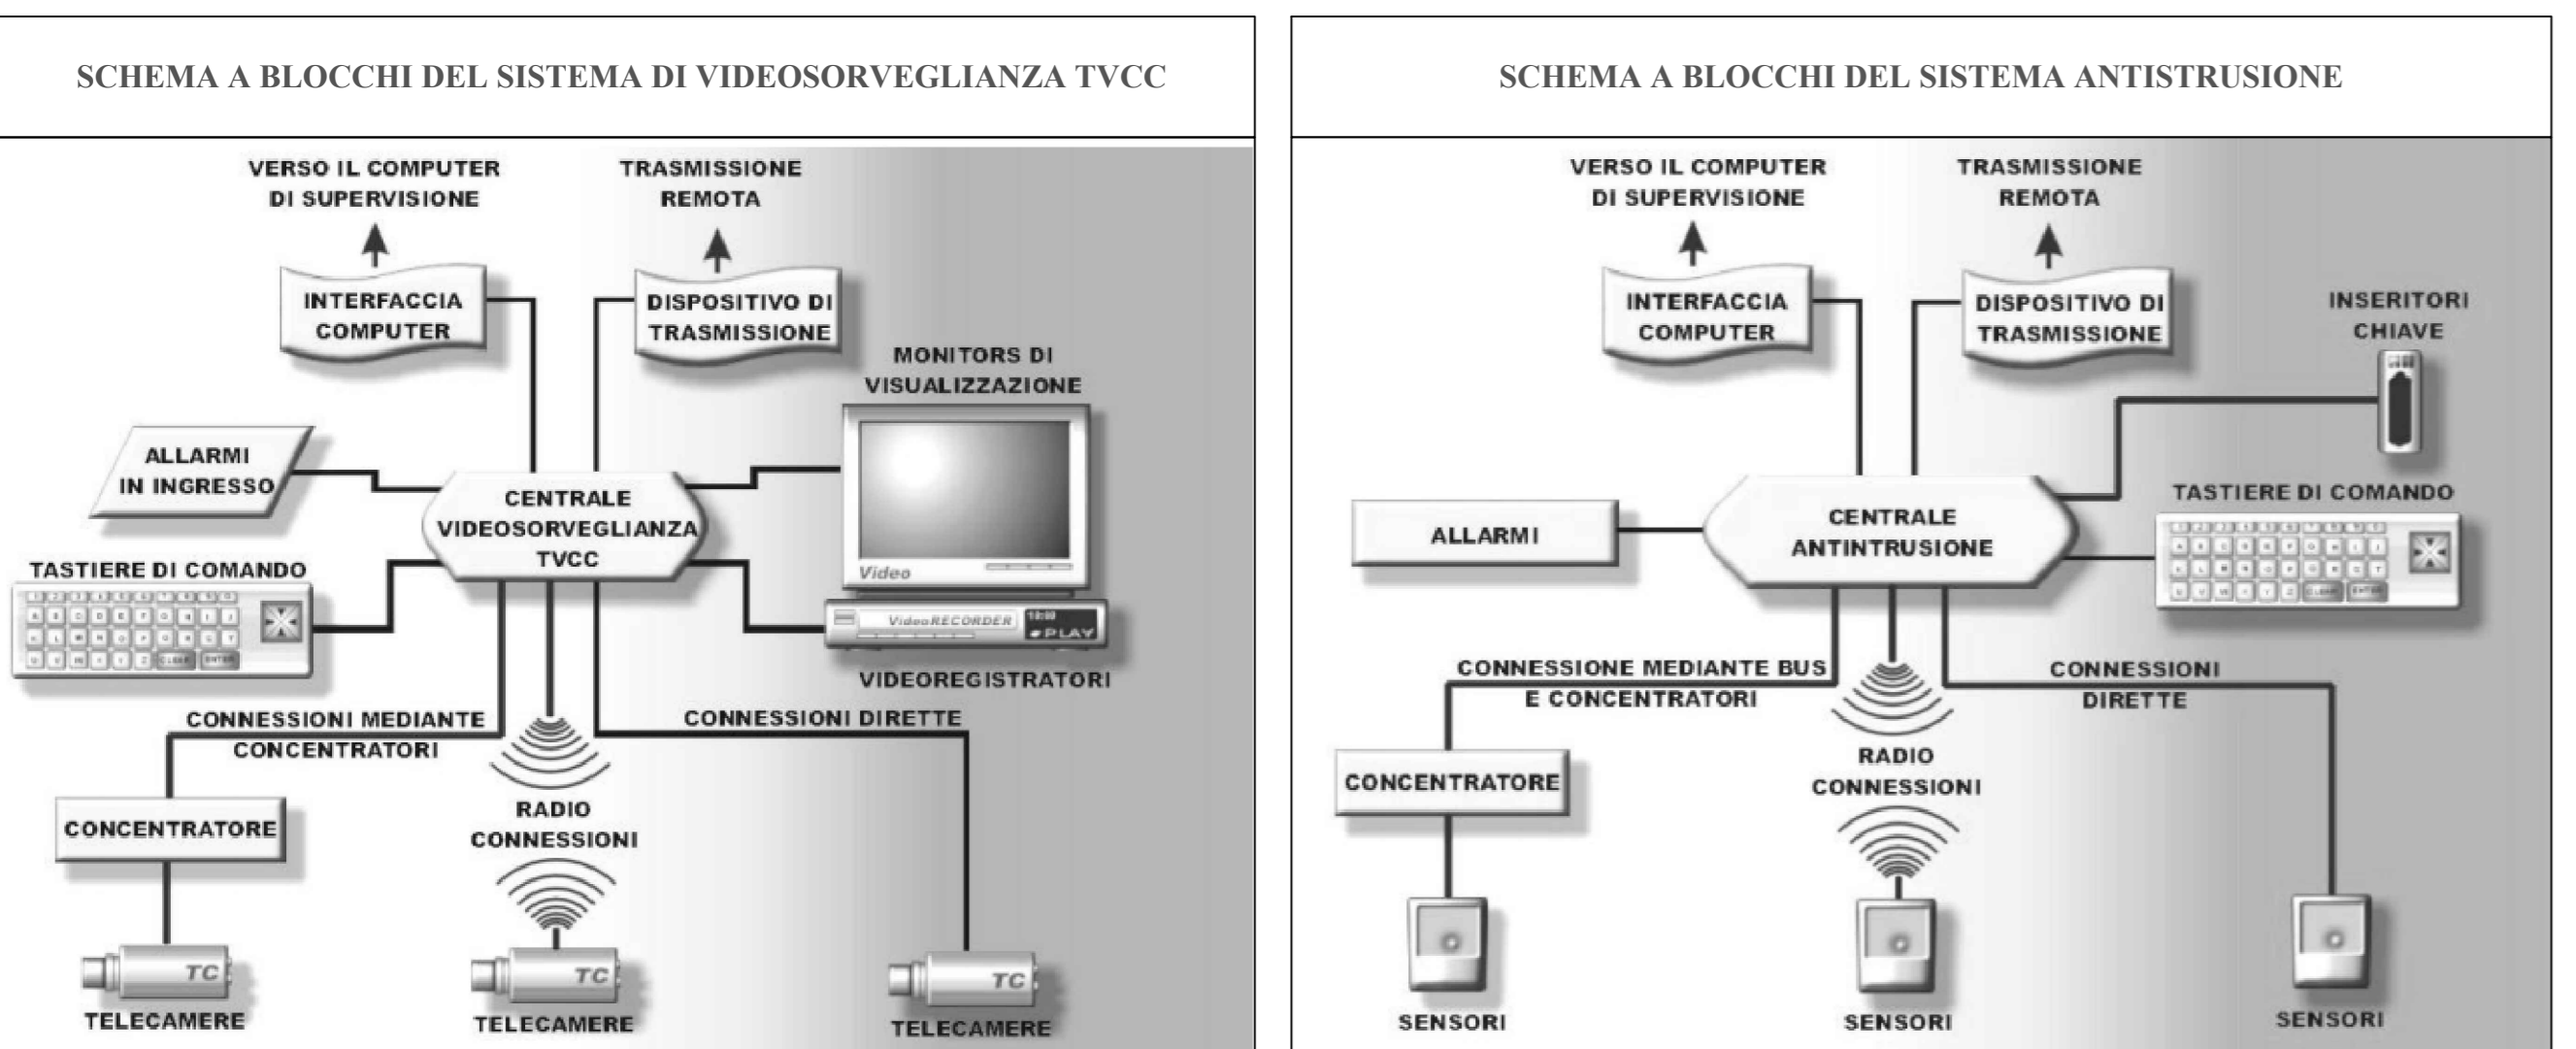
SCHEMA A BLOCCHI DEL SISTEMA DI VIDEOSORVEGLIANZA TVCC

VERSO IL COMPUTER DI SUPERVISIONE

TRASMISSIONE REMOTA

INTERFACCIA COMPUTER

DISPOSITIVO DI TRASMISSIONE

MONITORS DI VISUALIZZAZIONE

ALLARMI IN INGRESSO

CENTRALE VIDEOSORVEGLIANZA TVCC

Video

TASTIERE DI COMANDO

VideoRECORDER

PLAY

VIDEOREGISTRATORI

CONNESSIONI MEDIANTE CONCENTRATORI

CONNESSIONI DIRETTE

CONCENTRATORE

RADIO CONNESSIONI

TC

TELECAMERE

TC

TELECAMERE

TC

TELECAMERE

SCHEMA A BLOCCHI DEL SISTEMA ANTISTRUSIONE

VERSO IL COMPUTER DI SUPERVISIONE

TRASMISSIONE REMOTA

INTERFACCIA COMPUTER

DISPOSITIVO DI TRASMISSIONE

INSERITORI CHIAVE

ALLARMI

CENTRALE ANTINTRUSIONE

TASTIERE DI COMANDO

CONNESSIONE MEDIANTE BUS E CONCENTRATORI

CONNESSIONI DIRETTE

CONCENTRATORE

RADIO CONNESSIONI

SENSORI

SENSORI

SENSORI